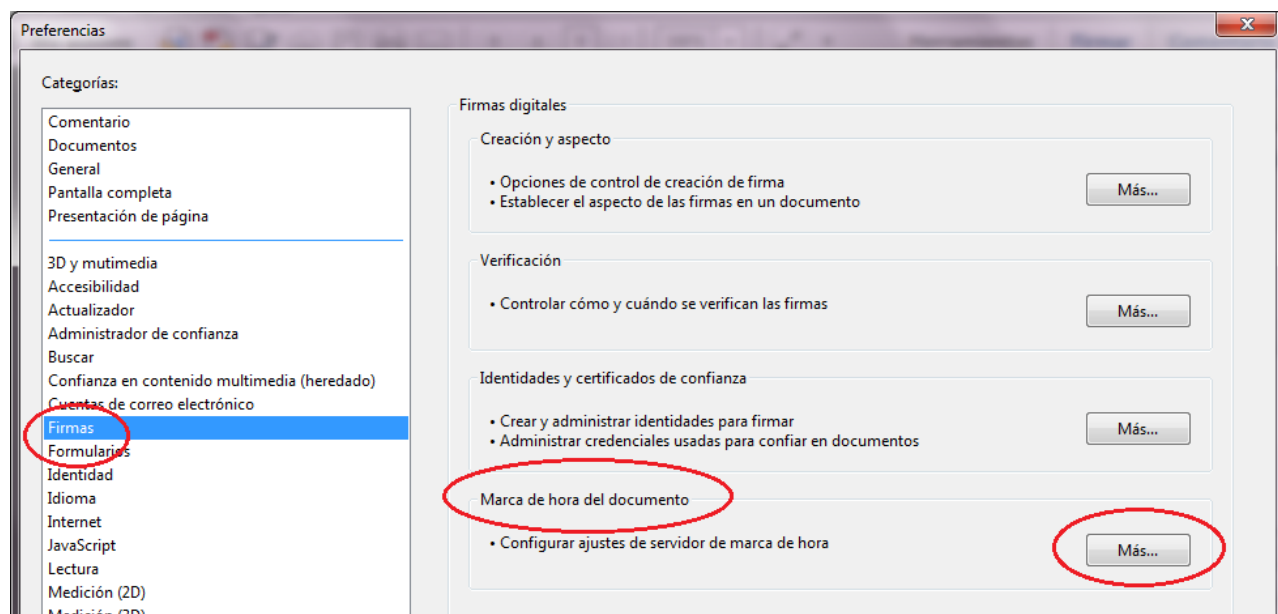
Preferencias

Categorías:

Comentario
Documentos
General
Pantalla completa
Presentación de página

3D y mutimedia
Accesibilidad
Actualizador
Administrador de confianza
Buscar
Confianza en contenido multimedia (heredado)
Cuentas de correo electrónico
Firmas
Formularios
Identidad
Idioma
Internet
JavaScript
Lectura
Medición (2D)
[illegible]

Firmas digitales

Creación y aspecto

• Opciones de control de creación de firma
• Establecer el aspecto de las firmas en un documento

Más...

Verificación

• Controlar cómo y cuándo se verifican las firmas

Más...

Identidades y certificados de confianza

• Crear y administrar identidades para firmar
• Administrar credenciales usadas para confiar en documentos

Más...

Marca de hora del documento

• Configurar ajustes de servidor de marca de hora

Más...